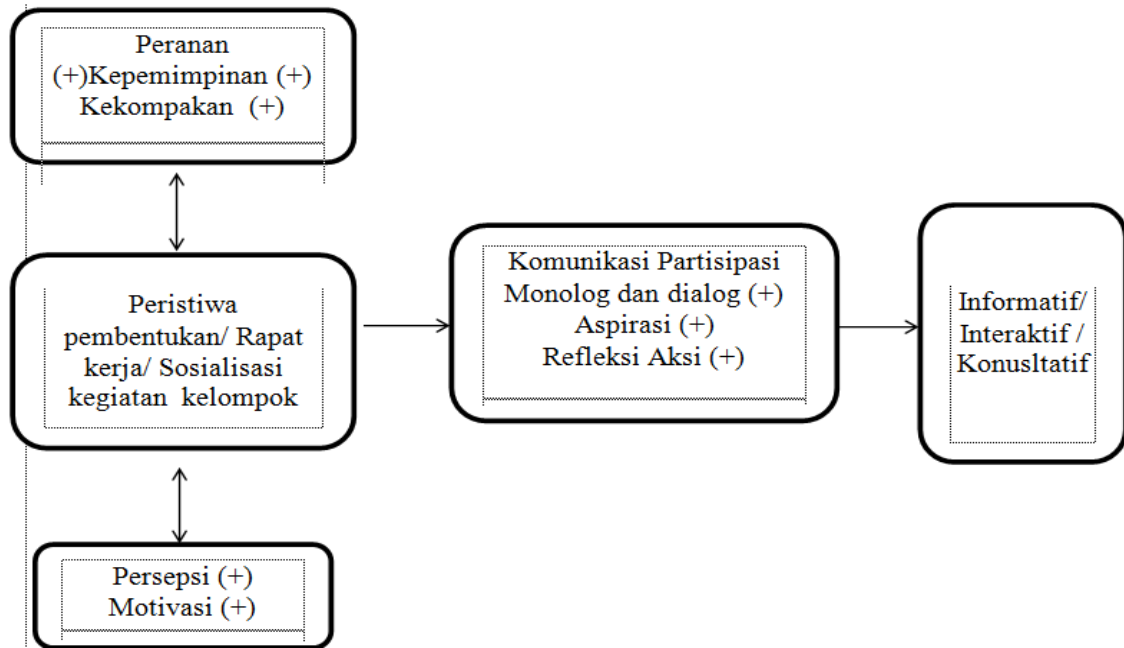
Peranan
(+)Kepemimpinan (+)
Kekompakan (+)

Peristiwa pembentukan/ Rapat kerja/ Sosialisasi kegiatan kelompok

Persepsi (+)
Motivasi (+)

Komunikasi Partisipasi
Monolog dan dialog (+)
Aspirasi (+)
Refleksi Aksi (+)

Informatif/
Interaktif /
Konusltatif